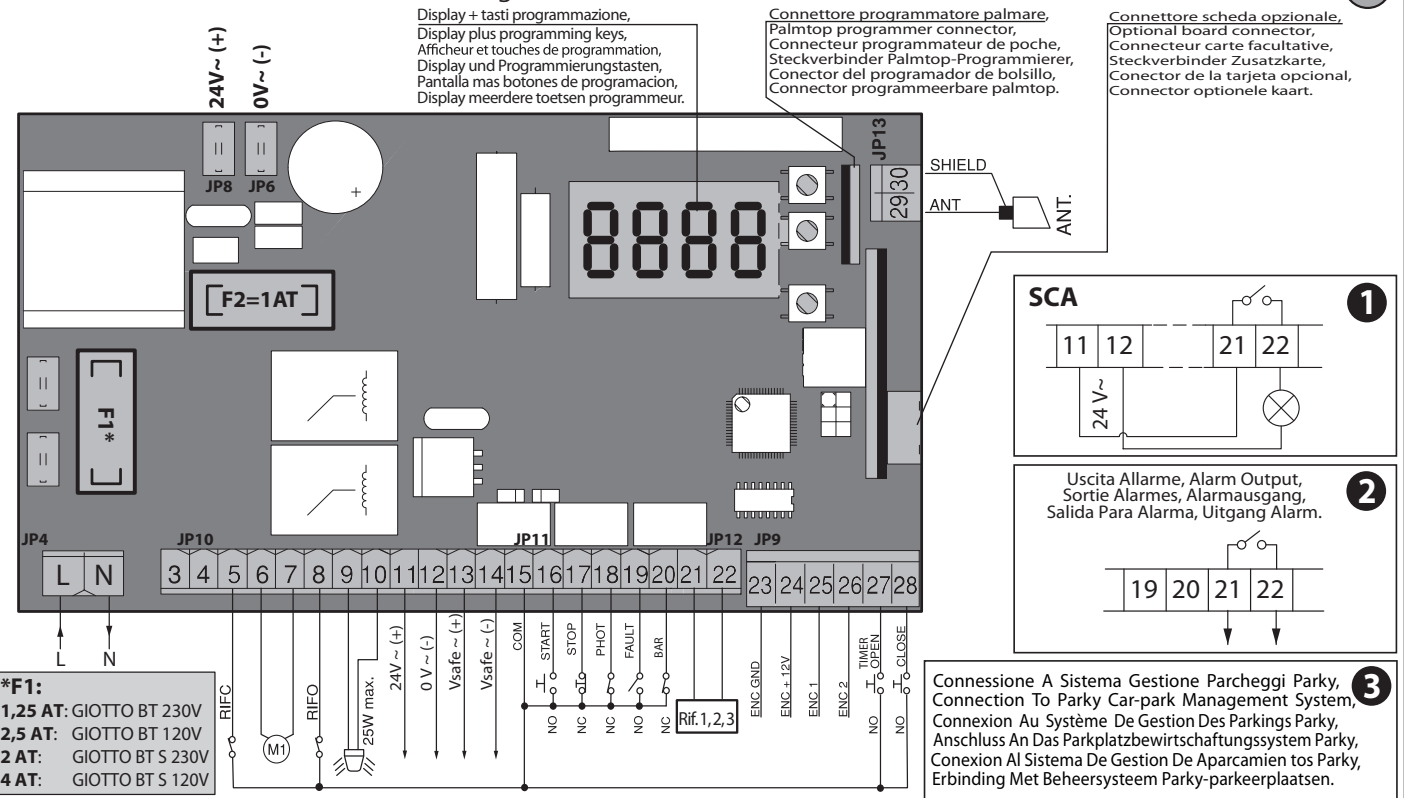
Display + tasti programmazione,
Display plus programming keys,
Afficheur et touches de programmation,
Display und Programmierungstasten,
Pantalla mas botones de programacion,
Display meerdere toetsen programmeur.

Connettore programmatore palmare,
Palmtop programmer connector,
Connecteur programmateur de poche,
Steckverbinder Palmtop-Programmierer,
Conector del programador de bolsillo,
Connector programmeerbare palmtop.

Connettore scheda opzionale,
Optional board connector,
Connecteur carte facultative,
Steckverbinder Zusatzkarte,
Conector de la tarjeta opcional,
Connector optionele kaart.

24V~ (+)
0V~ (-)
JP8 JP6
JP13
SHIELD
30
29
ANT
ANT.

F2=1AT

F1*

SCA
11 12 21 22
24 V~
1

Uscita Allarme, Alarm Output, Sortie Alarmes, Alarmausgang, Salida Para Alarma, Uitgang Alarm.
2
19 20 21 22

JP4 JP10 JP11 JP12 JP9
L N
3 4 5 6 7 8 9 10 11 12 13 14 15 16 17 18 19 20 21 22
23 24 25 26 27 28
L N
RIFC
M1
RIFO
25W max.
24V ~ (+)
0 V ~ (-)
Vsafe ~ (+)
Vsafe ~ (-)
COM
START
STOP
PHOT
FAULT
BAR
NO NC NC NO NC
Rif. 1,2,3
ENC GND
ENC + 12V
ENC 1
ENC 2
TIMER OPEN
CLOSE
NO NO

*F1:
1,25 AT: GIOTTO BT 230V
2,5 AT: GIOTTO BT 120V
2 AT: GIOTTO BT S 230V
4 AT: GIOTTO BT S 120V

Connessione A Sistema Gestione Parcheggi Parky,
Connection To Parky Car-park Management System,
Connexion Au Système De Gestion Des Parkings Parky,
Anschluss An Das Parkplatzbewirtschaftungssystem Parky,
Conexion Al Sistema De Gestion De Aparcamien tos Parky,
Erbinding Met Beheersysteem Parky-parkeerplaatsen.
3